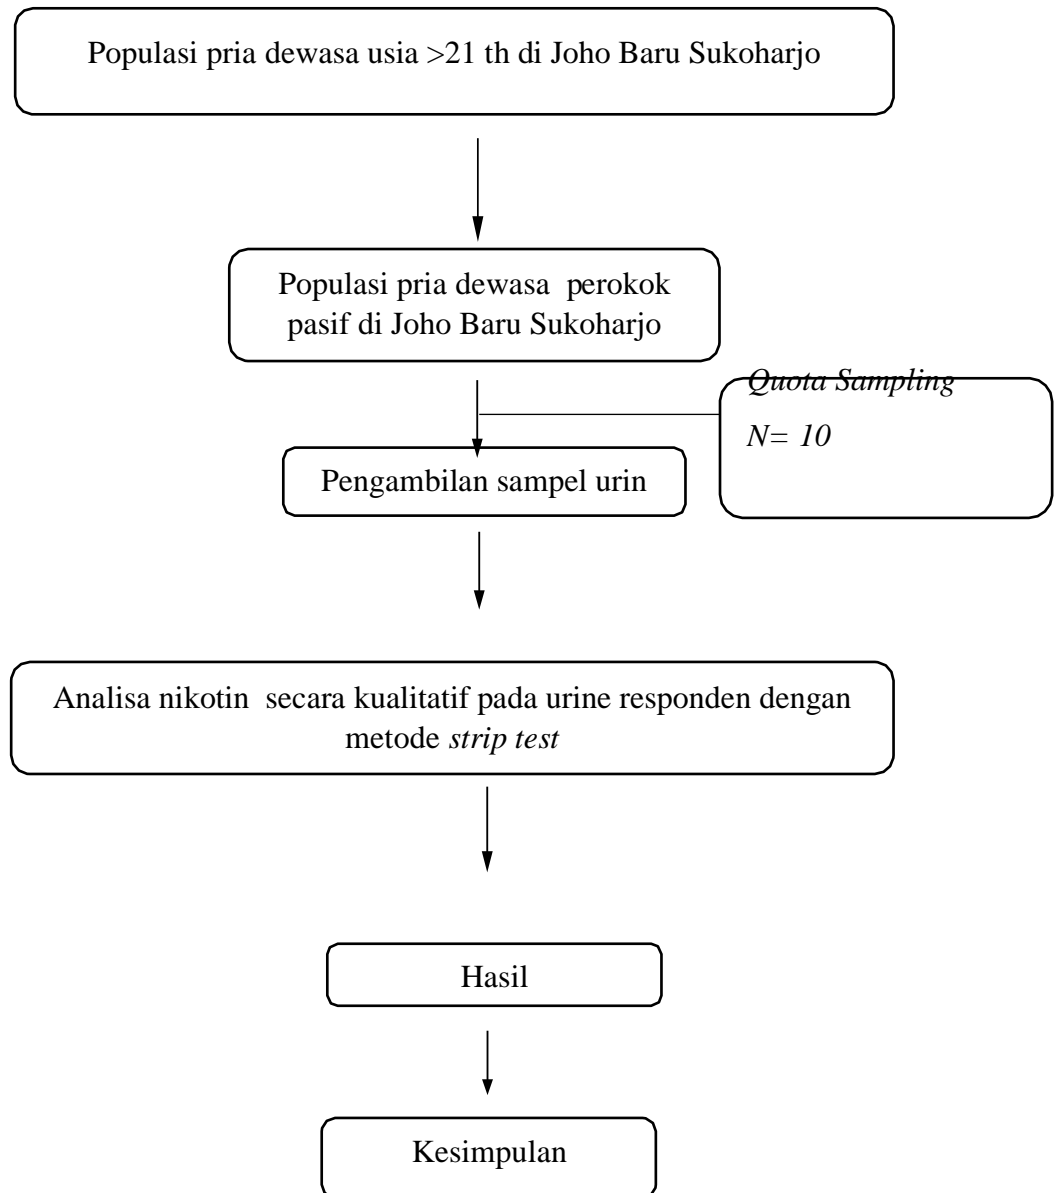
Populasi pria dewasa usia >21 th di Joho Baru Sukoharjo

Populasi pria dewasa perokok pasif di Joho Baru Sukoharjo

Quota Sampling
N= 10

Pengambilan sampel urin

Analisa nikotin secara kualitatif pada urine responden dengan metode strip test

Hasil

Kesimpulan